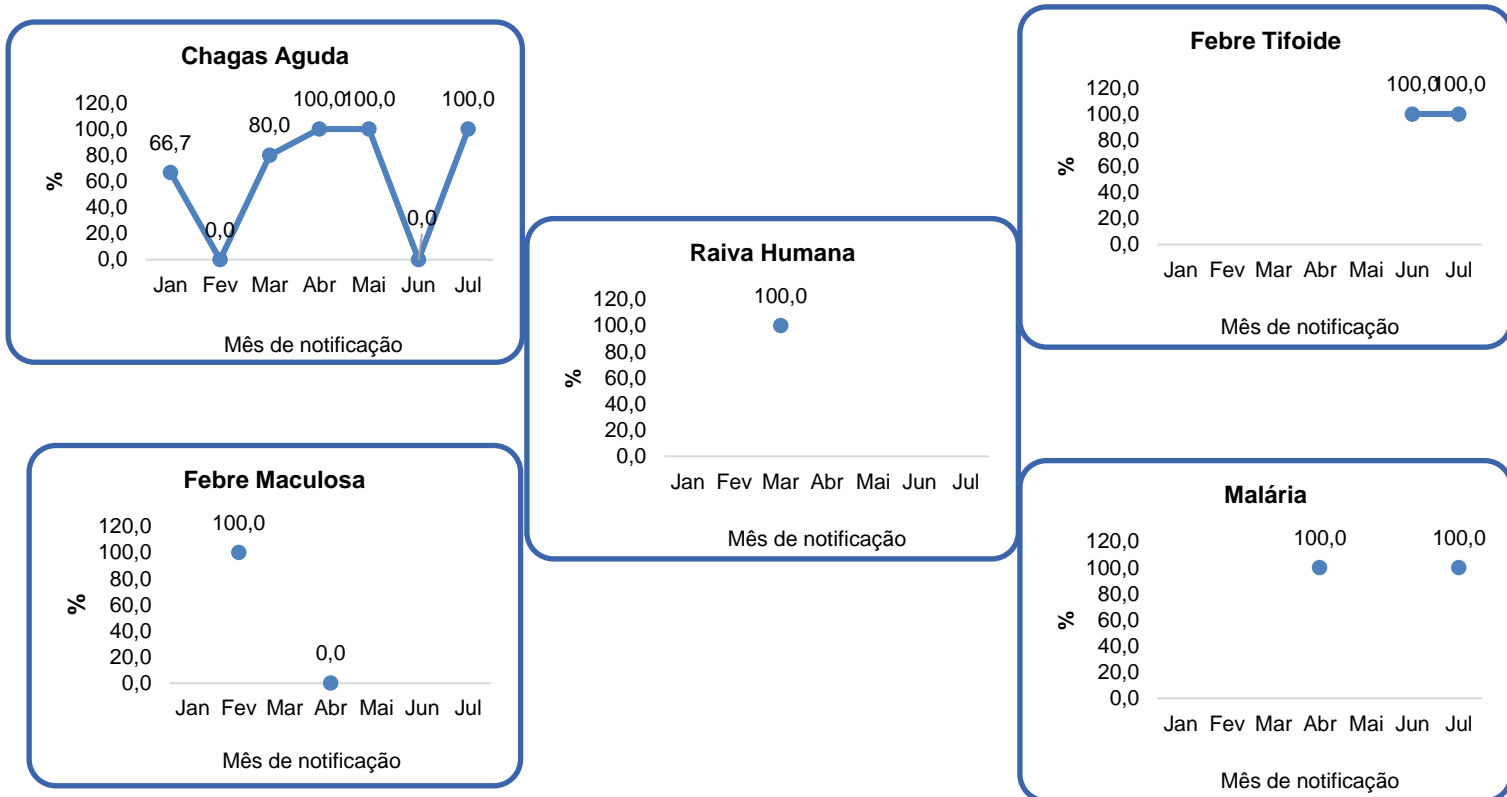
Chagas Aguda

120,0
100,0
80,0
60,0
40,0
20,0
0,0

%

66,7
0,0
80,0
100,0
100,0
0,0
100,0

Jan Fev Mar Abr Mai Jun Jul

Mês de notificação

Raiva Humana

120,0
100,0
80,0
60,0
40,0
20,0
0,0

%

100,0

Jan Fev Mar Abr Mai Jun Jul

Mês de notificação

Febre Tifoide

120,0
100,0
80,0
60,0
40,0
20,0
0,0

%

100,0
100,0

Jan Fev Mar Abr Mai Jun Jul

Mês de notificação

Febre Maculosa

120,0
100,0
80,0
60,0
40,0
20,0
0,0

%

100,0
0,0

Jan Fev Mar Abr Mai Jun Jul

Mês de notificação

Malária

120,0
100,0
80,0
60,0
40,0
20,0
0,0

%

100,0
100,0

Jan Fev Mar Abr Mai Jun Jul

Mês de notificação